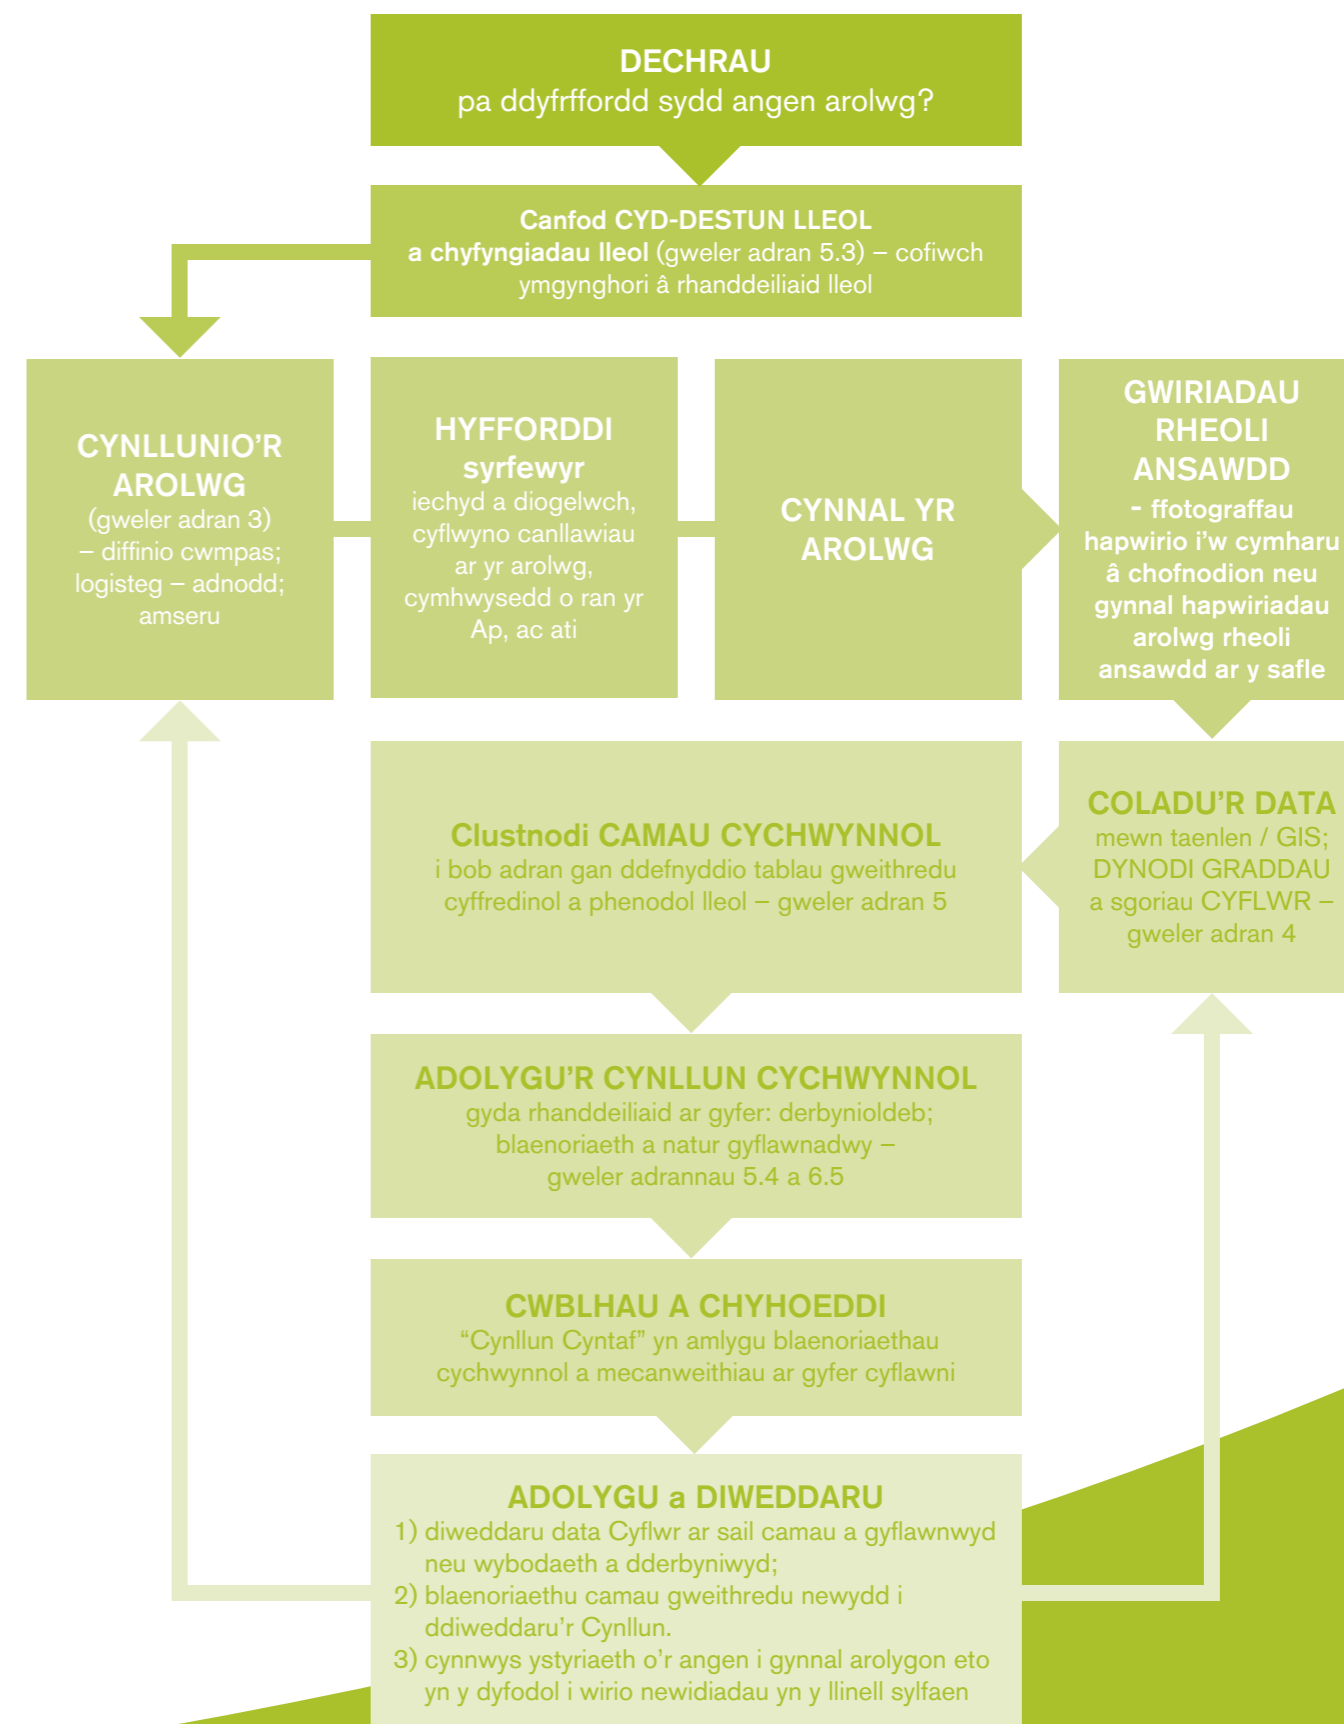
DECHRAU
pa ddyfrffordd sydd angen arolwg?

Canfod CYD-DESTUN LLEOL a chyfyngiadau lleol (gweler adran 5.3) – cofiwch ymgynghori â rhanddeiliaid lleol

CYNLLUNIO'R AROLWG
(gweler adran 3) – diffinio cwmpas; logisteg – adnodd; amseru

HYFFORDDI syrfewyr
iechyd a diogelwch, cyflwyno canllawiau ar yr arolwg, cymhwysedd o ran yr Ap, ac ati

CYNNAL YR AROLWG

GWIRIADAU RHEOLI ANSAWDD
- ffotograffau hapwirio i'w cymharu â chofnodion neu gynnal hapwiriadau arolwg rheoli ansawdd ar y safle

COLADU'R DATA
mewn taenlen / GIS; DYNODI GRADDAU a sgoriau CYFLWR – gweler adran 4

Clustnodi CAMAU CYCHWYNNOL
i bob adran gan ddefnyddio tablau gweithredu cyffredinol a phenodol lleol – gweler adran 5

ADOLYGU'R CYNLLUN CYCHWYNNOL
gyda rhanddeiliaid ar gyfer: derbynioldeb; blaenoriaeth a natur gyflawnadwy – gweler adrannau 5.4 a 6.5

CWBLHAU A CHYHOEDDI
"Cynllun Cyntaf" yn amlygu blaenoriaethau cychwynnol a mecanweithiau ar gyfer cyflawni

ADOLYGU a DIWEDDARU
1) diweddaru data Cyflwr ar sail camau a gyflawnwyd neu wybodaeth a dderbyniwyd;
2) blaenoriaethu camau gweithredu newydd i ddiweddaru'r Cynllun.
3) cynnwys ystyriaeth o'r angen i gynnal arolygon eto yn y dyfodol i wirio newidiadau yn y llinell sylfaen